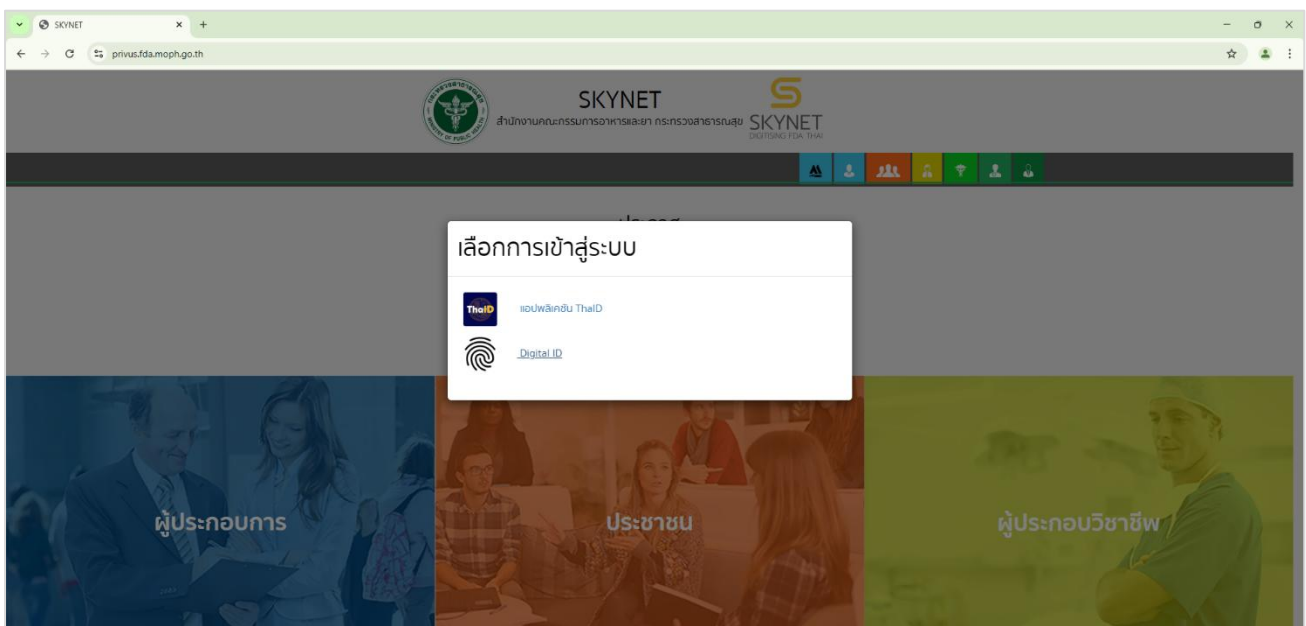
SKYNET
privus.fda.moph.go.th

SKYNET
สำนักงานคณะกรรมการอาหารและยา กระทรวงสาธารณสุข
SKYNET
DIGITISING FDA THAI

ประกาศ

เลือกการเข้าสู่ระบบ

ThaID
แอปพลิเคชัน ThaID

Digital ID

ผู้ประกอบการ

ประชาชน

ผู้ประกอบวิชาชีพ